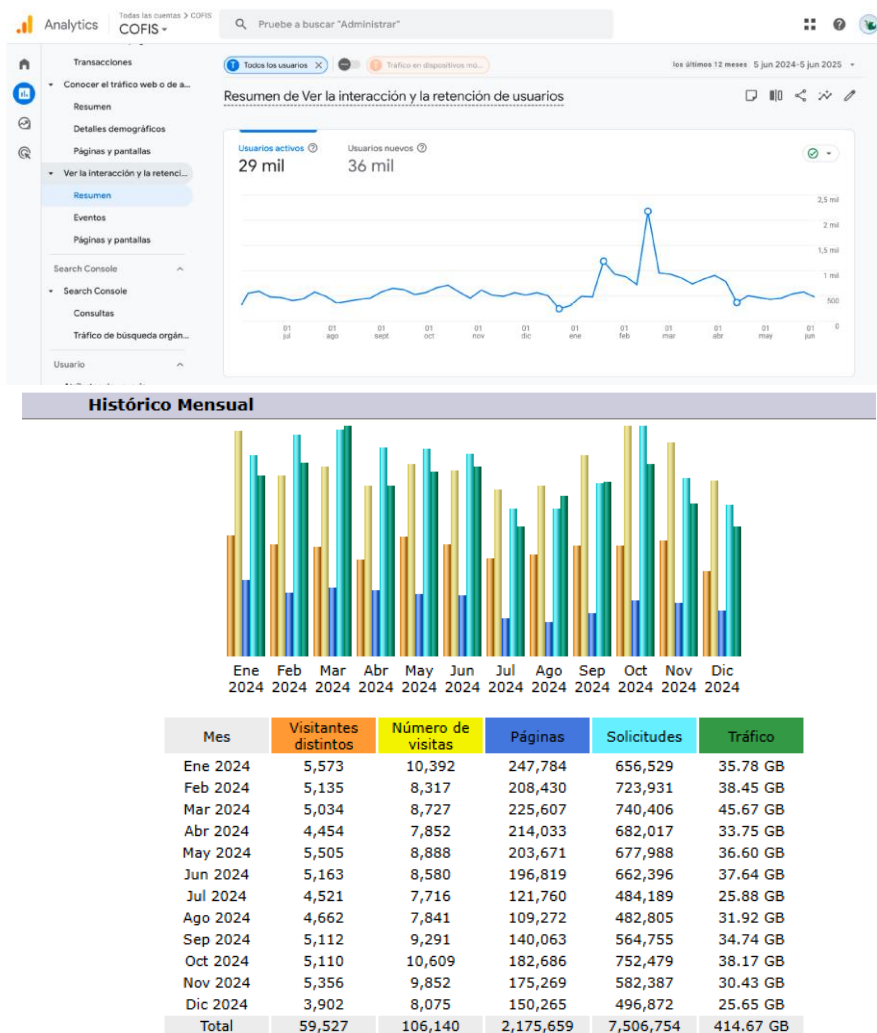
Analytics Todas las cuentas > COFIS COFIS

Pruebe a buscar "Administrar"

Transacciones
Conocer el tráfico web o de a...
Resumen
Detalles demográficos
Páginas y pantallas
Ver la interacción y la retenci...
Resumen
Eventos
Páginas y pantallas
Search Console
Search Console
Consultas
Tráfico de búsqueda orgán...
Usuario

Todos los usuarios
Tráfico en dispositivos mó...
los últimos 12 meses 5 jun 2024-5 jun 2025

Resumen de Ver la interacción y la retención de usuarios

Usuarios activos
29 mil
Usuarios nuevos
36 mil

2,5 mil
2 mil
1,5 mil
1 mil
500
0

01 jul 01 ago 01 sept 01 oct 01 nov 01 dic 01 ene 01 feb 01 mar 01 abr 01 may 01 jun

Histórico Mensual

Ene 2024 Feb 2024 Mar 2024 Abr 2024 May 2024 Jun 2024 Jul 2024 Ago 2024 Sep 2024 Oct 2024 Nov 2024 Dic 2024

| Mes | Visitantes distintos | Número de visitas | Páginas | Solicitudes | Tráfico |
|---|---|---|---|---|---|
| Ene 2024 | 5,573 | 10,392 | 247,784 | 656,529 | 35.78 GB |
| Feb 2024 | 5,135 | 8,317 | 208,430 | 723,931 | 38.45 GB |
| Mar 2024 | 5,034 | 8,727 | 225,607 | 740,406 | 45.67 GB |
| Abr 2024 | 4,454 | 7,852 | 214,033 | 682,017 | 33.75 GB |
| May 2024 | 5,505 | 8,888 | 203,671 | 677,988 | 36.60 GB |
| Jun 2024 | 5,163 | 8,580 | 196,819 | 662,396 | 37.64 GB |
| Jul 2024 | 4,521 | 7,716 | 121,760 | 484,189 | 25.88 GB |
| Ago 2024 | 4,662 | 7,841 | 109,272 | 482,805 | 31.92 GB |
| Sep 2024 | 5,112 | 9,291 | 140,063 | 564,755 | 34.74 GB |
| Oct 2024 | 5,110 | 10,609 | 182,686 | 752,479 | 38.17 GB |
| Nov 2024 | 5,356 | 9,852 | 175,269 | 582,387 | 30.43 GB |
| Dic 2024 | 3,902 | 8,075 | 150,265 | 496,872 | 25.65 GB |
| Total | 59,527 | 106,140 | 2,175,659 | 7,506,754 | 414.67 GB |